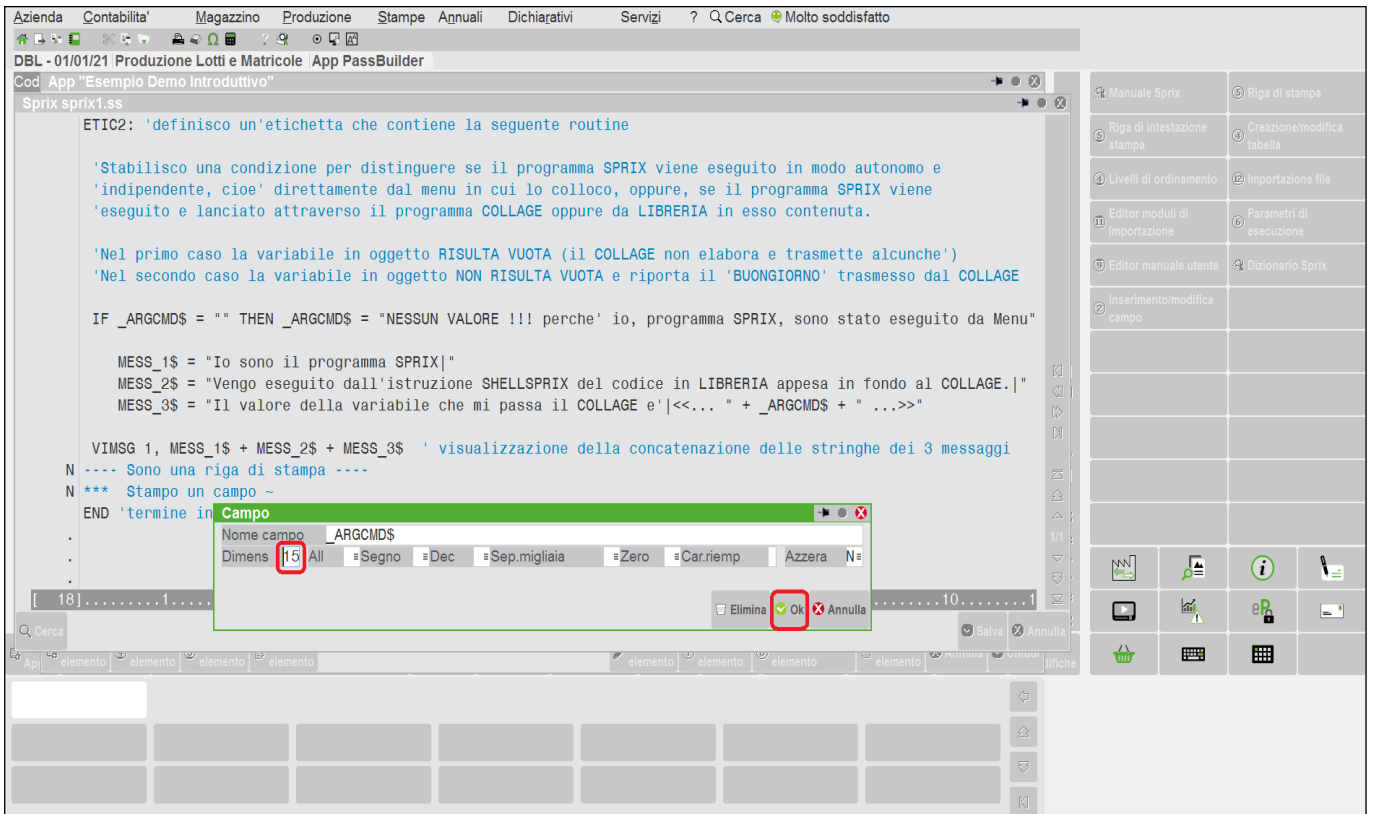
Azienda Contabilita' Magazzino Produzione Stampe Annuali Dichiarativi Servizi ? Cerca Molto soddisfatto

DBL - 01/01/21 Produzione Lotti e Matricole App PassBuilder

Cod App "Esempio Demo Introduttivo"

Sprix sprix1.ss

ETIC2: 'definisco un'etichetta che contiene la seguente routine

'Stabilisco una condizione per distinguere se il programma SPRIX viene eseguito in modo autonomo e
'indipendente, cioe' direttamente dal menu in cui lo colloco, oppure, se il programma SPRIX viene
'eseguito e lanciato attraverso il programma COLLAGE oppure da LIBRERIA in esso contenuta.

'Nel primo caso la variabile in oggetto RISULTA VUOTA (il COLLAGE non elabora e trasmette alcunche')
'Nel secondo caso la variabile in oggetto NON RISULTA VUOTA e riporta il 'BUONGIORNO' trasmesso dal COLLAGE

IF _ARGCMD$ = "" THEN _ARGCMD$ = "NESSUN VALORE !!! perche' io, programma SPRIX, sono stato eseguito da Menu"

MESS_1$ = "Io sono il programma SPRIX|"
MESS_2$ = "Vengo eseguito dall'istruzione SHELLSPRIX del codice in LIBRERIA appesa in fondo al COLLAGE.|"
MESS_3$ = "Il valore della variabile che mi passa il COLLAGE e'|<<... " + _ARGCMD$ + " ...>>"

VIMSG 1, MESS_1$ + MESS_2$ + MESS_3$ ' visualizzazione della concatenazione delle stringhe dei 3 messaggi
N ---- Sono una riga di stampa ----
N *** Stampo un campo ~
END 'termine in

[ 18].........1..... .........10........1

Campo
Nome campo _ARGCMD$
Dimens 15 All Segno Dec Sep.migliaia Zero Car.riemp Azzera N
Elimina Ok Annulla

Cerca Salva Annulla

Manuale Sprix
Riga di stampa
Riga di intestazione stampa
Creazione/modifica tabella
Livelli di ordinamento
Importazione file
Editor moduli di importazione
Parametri di esecuzione
Editor manuale utente
Dizionario Sprix
Inserimento/modifica campo

1/1

App elemento elemento elemento elemento elemento elemento elemento elemento Annulla Chiudi difiche